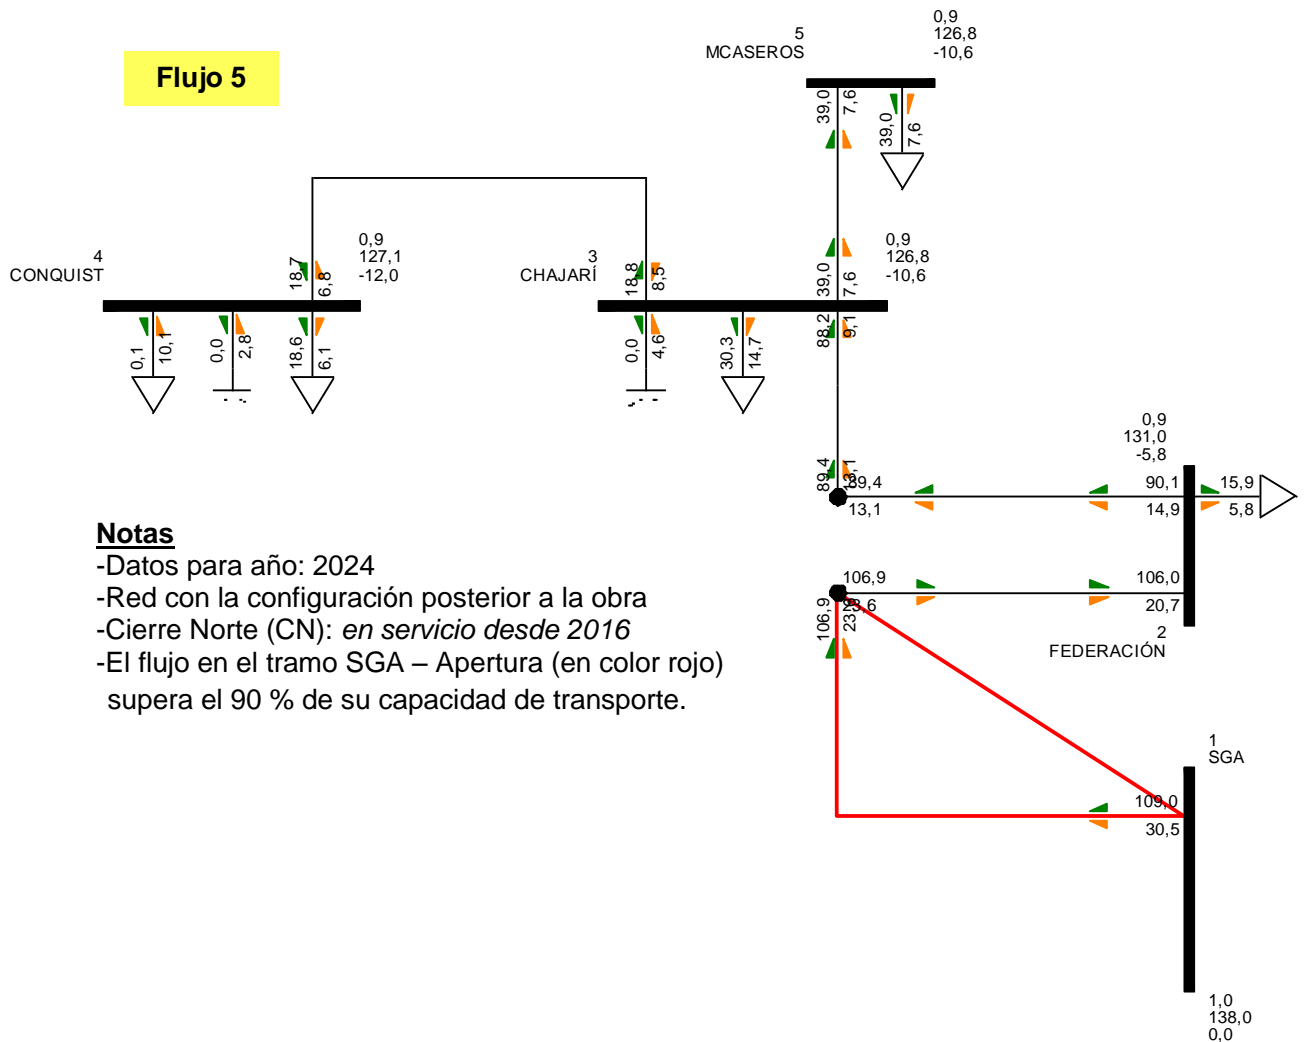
Flujo 5

5
MCASEROS

0,9
126,8
-10,6

39,0 7,6

39,0 7,6

4
CONQUIST

0,9
127,1
-12,0

18,7 6,8

0,1 10,1

0,0 2,8

18,6 6,1

3
CHAJARÍ

18,8 8,5

0,0 4,6

30,3 14,7

39,0 7,6

0,9
126,8
-10,6

88,2 9,1

0,9
131,0
-5,8

89,4 9,1

89,4
13,1

90,1
14,9

15,9
5,8

106,9
23,6

106,0
20,7

106,9 23,6

2
FEDERACIÓN

1
SGA

109,0
30,5

1,0
138,0
0,0

Notas
-Datos para año: 2024
-Red con la configuración posterior a la obra
-Cierre Norte (CN): en servicio desde 2016
-El flujo en el tramo SGA – Apertura (en color rojo) supera el 90 % de su capacidad de transporte.